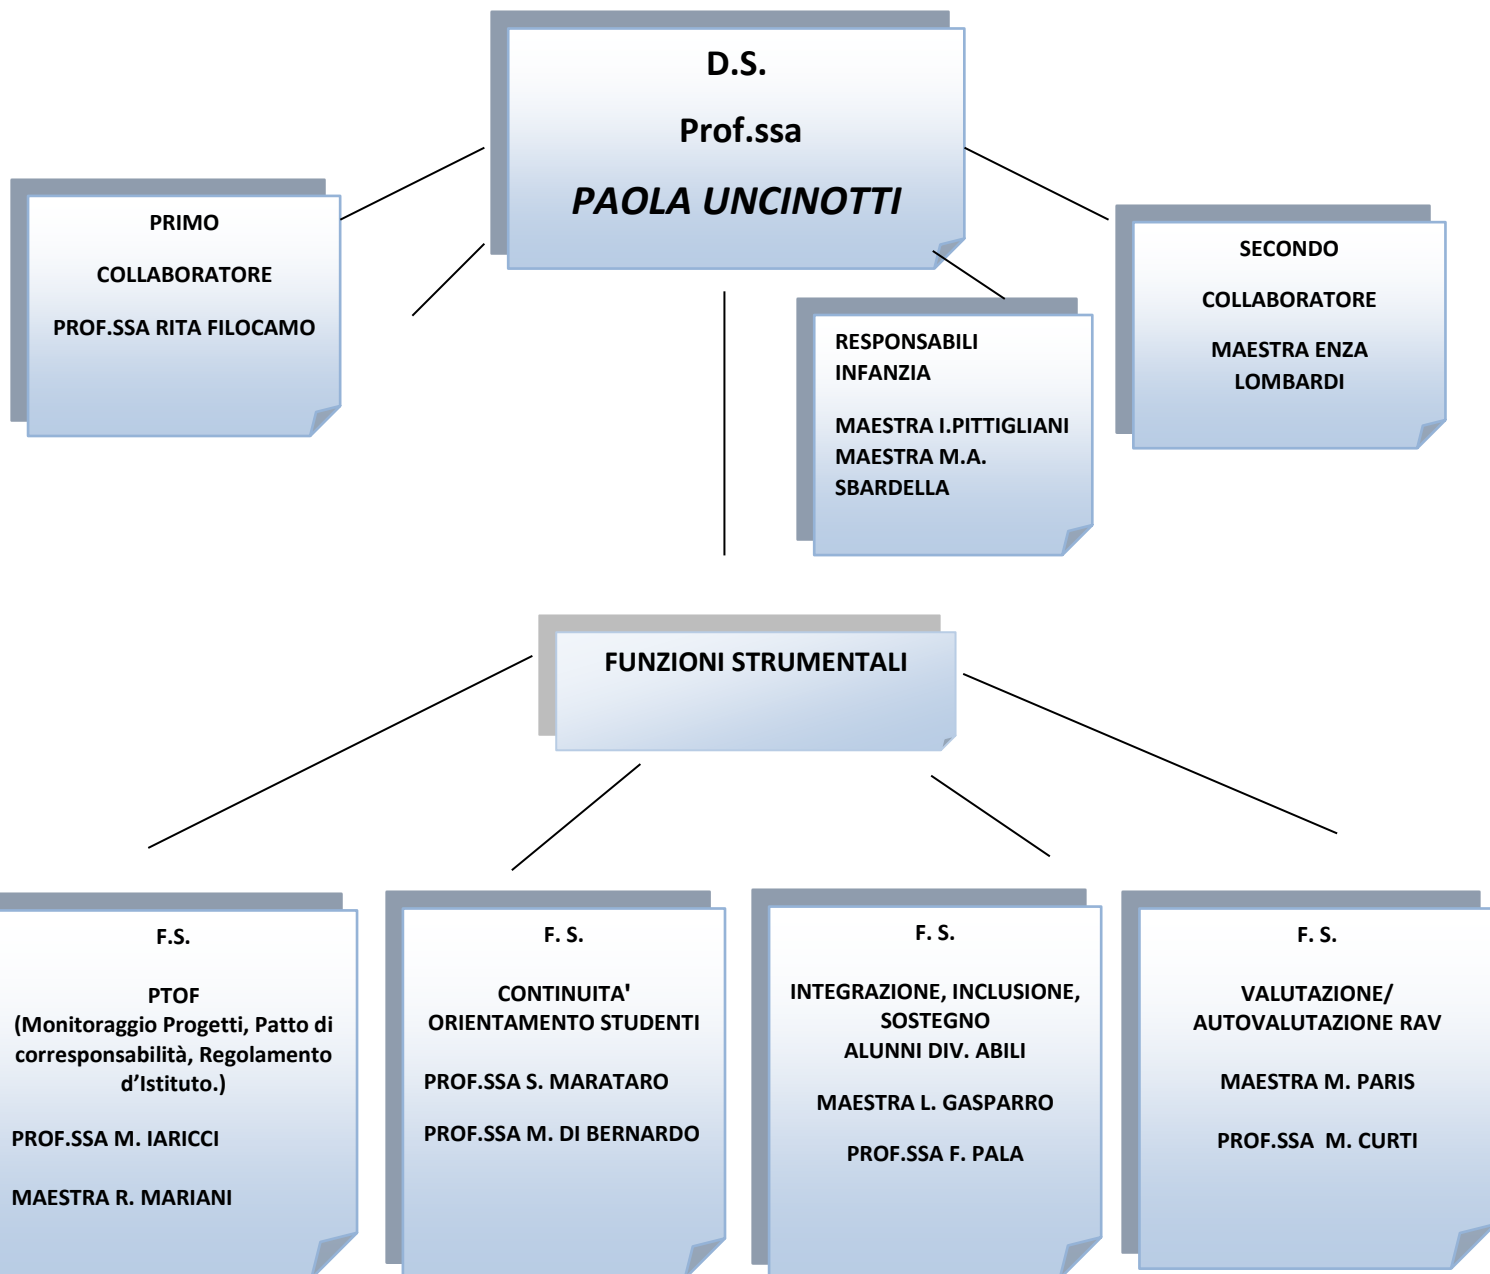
D.S.

Prof.ssa

PAOLA UNCINOTTI

PRIMO

COLLABORATORE

PROF.SSA RITA FILOCAMO

RESPONSABILI INFANZIA

MAESTRA I.PITTIGLIANI
MAESTRA M.A. SBARDELLA

SECONDO

COLLABORATORE

MAESTRA ENZA LOMBARDI

FUNZIONI STRUMENTALI

F.S.

PTOF
(Monitoraggio Progetti, Patto di corresponsabilità, Regolamento d'Istituto.)

PROF.SSA M. IARICCI

MAESTRA R. MARIANI

F. S.

CONTINUITA'
ORIENTAMENTO STUDENTI

PROF.SSA S. MARATARO

PROF.SSA M. DI BERNARDO

F. S.

INTEGRAZIONE, INCLUSIONE, SOSTEGNO
ALUNNI DIV. ABILI

MAESTRA L. GASPARRO

PROF.SSA F. PALA

F. S.

VALUTAZIONE/
AUTOVALUTAZIONE RAV

MAESTRA M. PARIS

PROF.SSA M. CURTI